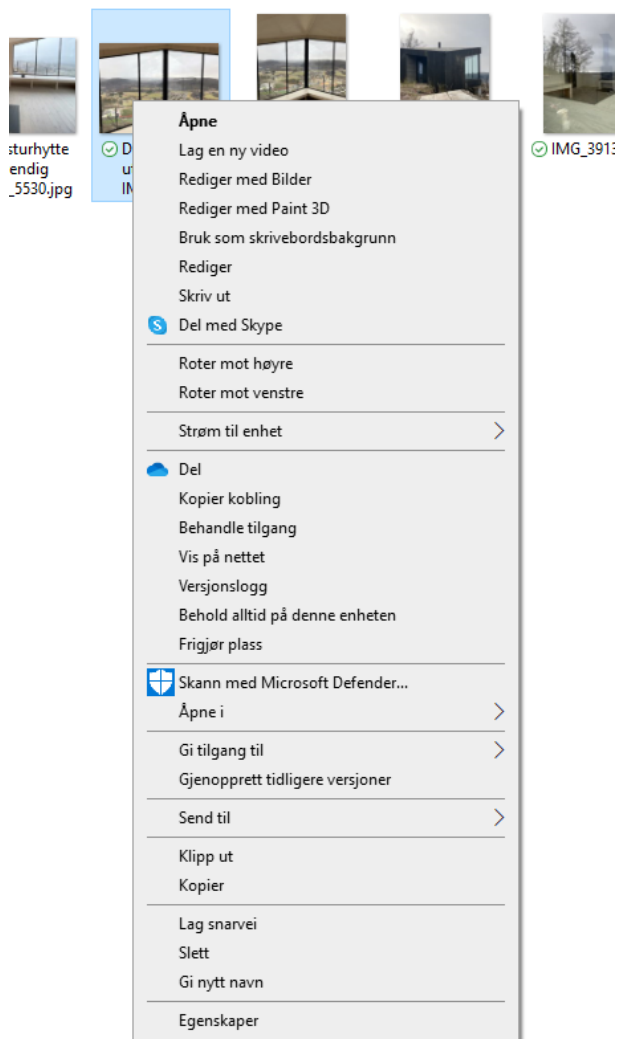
sturhytte endig _5530.jpg

D ut IM

IMG_3913

Åpne
Lag en ny video
Rediger med Bilder
Rediger med Paint 3D
Bruk som skrivebordsbakgrunn
Rediger
Skriv ut
Del med Skype

Roter mot høyre
Roter mot venstre

Strøm til enhet

Del
Kopier kobling
Behandle tilgang
Vis på nettet
Versjonslogg
Behold alltid på denne enheten
Frigjør plass

Skann med Microsoft Defender...
Åpne i

Gi tilgang til
Gjenopprett tidligere versjoner

Send til

Klipp ut
Kopier

Lag snarvei
Slett
Gi nytt navn

Egenskaper